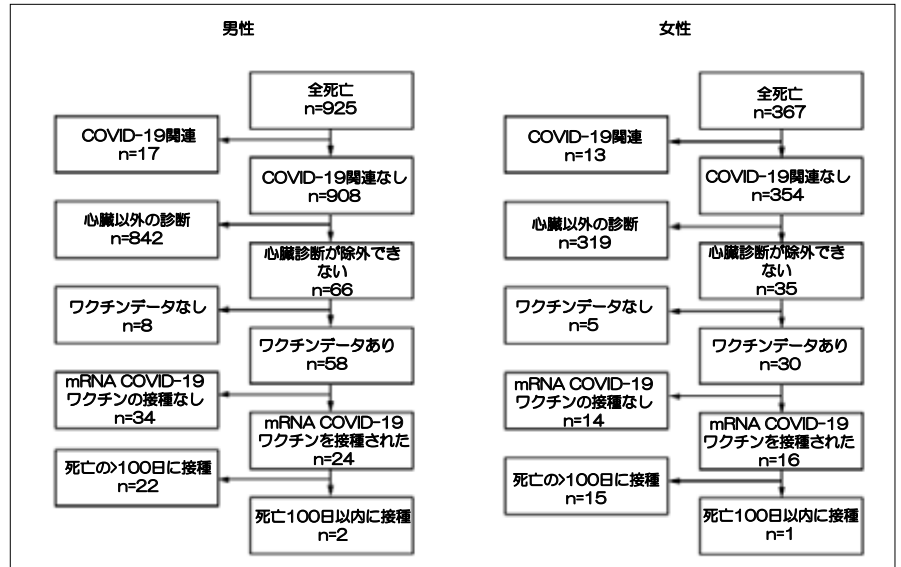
男性

全死亡
n=925

COVID-19関連
n=17

COVID-19関連なし
n=908

心臓以外の診断
n=842

心臓診断が除外できない
n=66

ワクチンデータなし
n=8

ワクチンデータあり
n=58

mRNA COVID-19 ワクチンの接種なし
n=34

mRNA COVID-19 ワクチンを接種された
n=24

死亡の>100日に接種
n=22

死亡100日以内に接種
n=2

女性

全死亡
n=367

COVID-19関連
n=13

COVID-19関連なし
n=354

心臓以外の診断
n=319

心臓診断が除外できない
n=35

ワクチンデータなし
n=5

ワクチンデータあり
n=30

mRNA COVID-19 ワクチンの接種なし
n=14

mRNA COVID-19 ワクチンを接種された
n=16

死亡の>100日に接種
n=15

死亡100日以内に接種
n=1